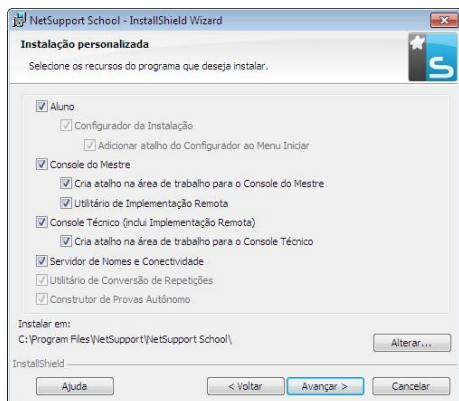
NetSupport School - InstallShield Wizard

Instalação personalizada

Selecione os recursos do programa que deseja instalar.

Aluno

Configurador da Instalação

Adicionar atalho do Configurador ao Menu Iniciar

Console do Mestre

Cria atalho na área de trabalho para o Console do Mestre

Utilitário de Implementação Remota

Console Técnico (inclui Implementação Remota)

Cria atalho na área de trabalho para o Console Técnico

Servidor de Nomes e Conectividade

Utilitário de Conversão de Repetições

Construtor de Provas Autônomo

Instalar em:
C:\Program Files\NetSupport\NetSupport School\

Alterar...

InstallShield

Ajuda

< Voltar

Avançar >

Cancelar